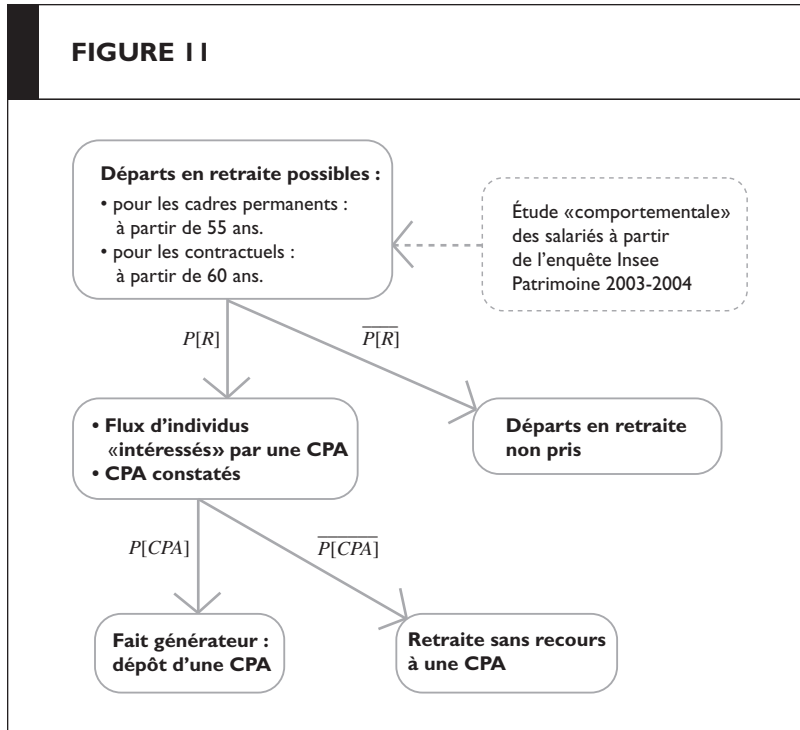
FIGURE 11

Départs en retraite possibles :
• pour les cadres permanents : à partir de 55 ans.
• pour les contractuels : à partir de 60 ans.

Étude «comportementale» des salariés à partir de l'enquête Insee Patrimoine 2003-2004

$P[R]$

$\overline{P[R]}$

• Flux d'individus «intéressés» par une CPA
• CPA constatés

Départs en retraite non pris

$P[CPA]$

$\overline{P[CPA]}$

Fait générateur : dépôt d'une CPA

Retraite sans recours à une CPA